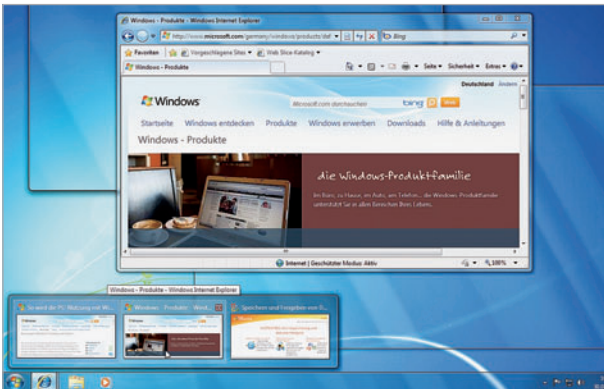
Windows - Produkte - Windows Internet Explorer

http://www.microsoft.com/germany/windows/products/def

Bing

Favoriten

Vorgeschlagene Sites

Web Slice-Katalog

Windows - Produkte

Seite

Sicherheit

Extras

Deutschland Ändern

Windows

microsoft.com durchsuchen

bing

Startseite Windows entdecken Produkte Windows erwerben Downloads Hilfe & Anleitungen

Windows - Produkte

die Windows-Produktfamilie

Im Büro, zu Hause, im Auto, am Telefon... die Windows-Produktfamilie unterstützt Sie in allen Bereichen Ihres Lebens.

Internet | Geschützter Modus: Aktiv

100%

Windows - Produkte - Windows Internet Explorer

So wird der PC-Nutzung mit W...

Windows - Produkte - Wind...

Speichern und Freigeben von D...